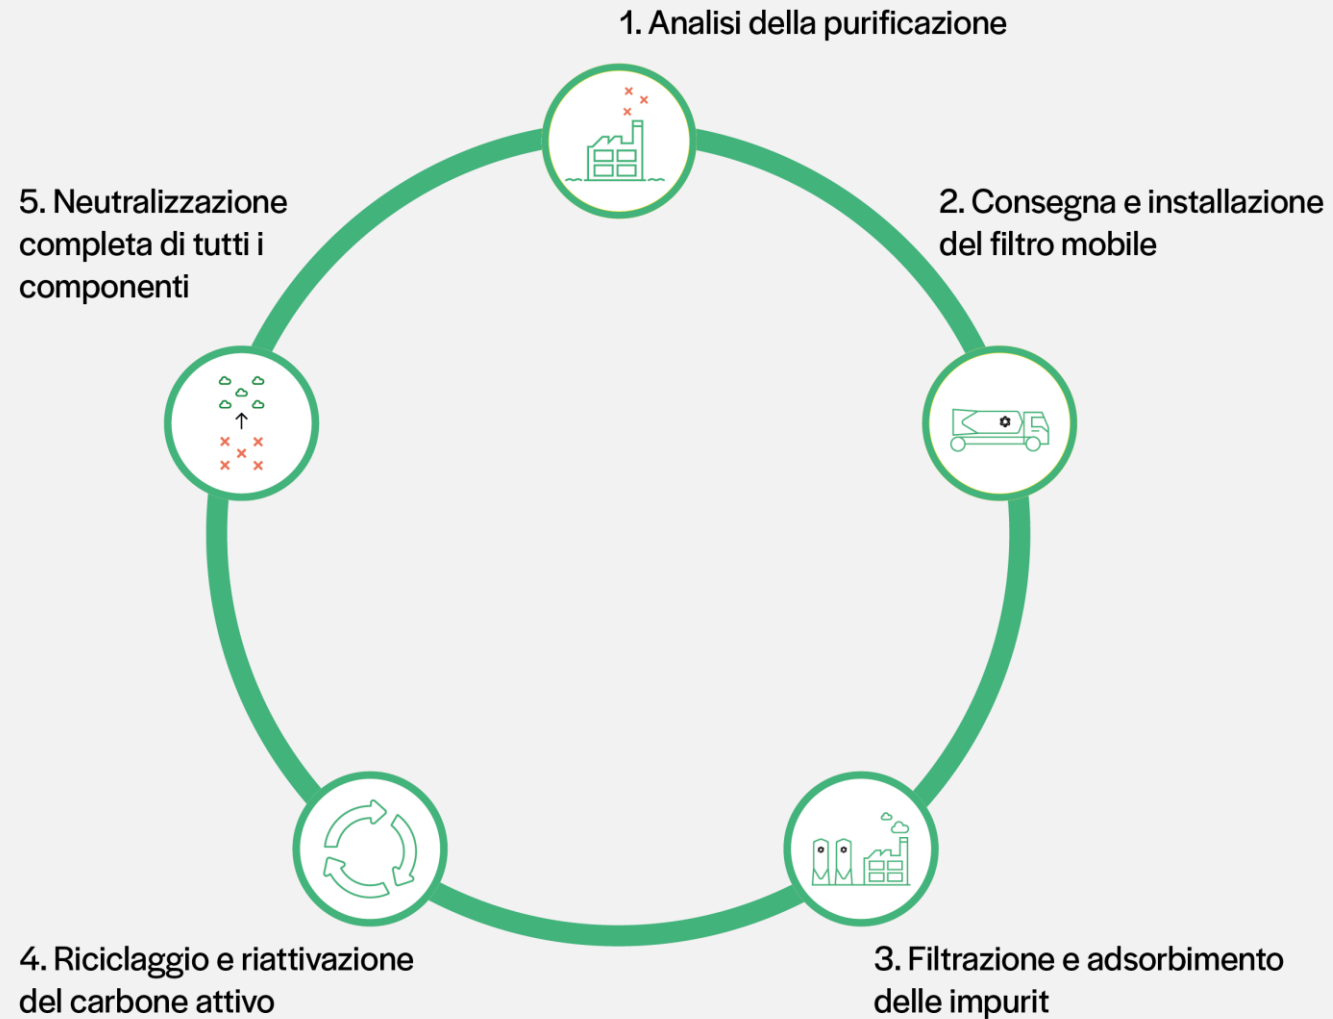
1. Analisi della purificazione

2. Consegna e installazione del filtro mobile

3. Filtrazione e adsorbimento delle impurit

4. Riciclaggio e riattivazione del carbone attivo

5. Neutralizzazione completa di tutti i componenti